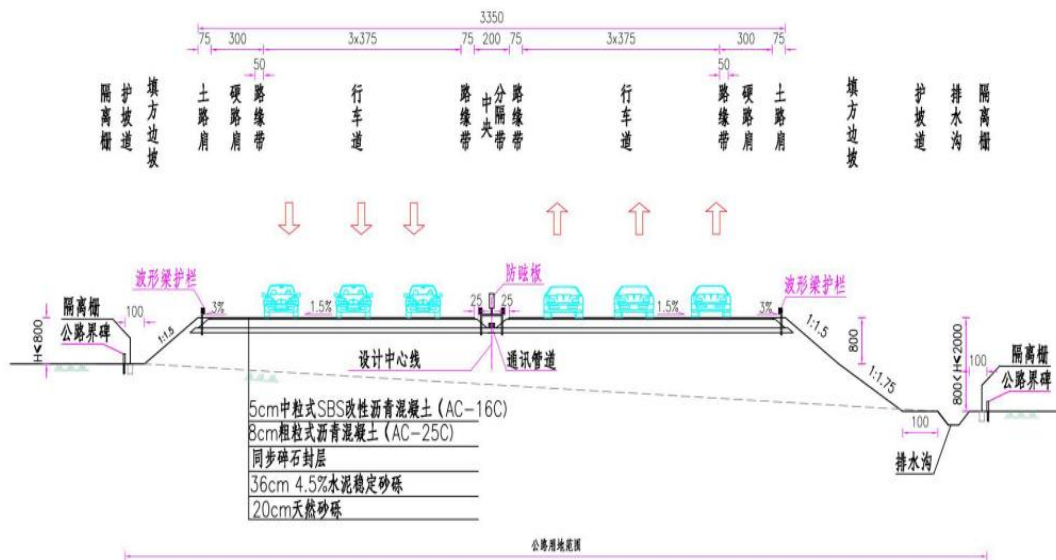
3350

75 300 3x375 75 200 75 3x375 300 75

50 50

隔离栅 护坡道 填方边坡 土路肩 硬路肩 路缘带 行车道 路缘带 中央分隔带 路缘带 行车道 路缘带 硬路肩 土路肩 填方边坡 护坡道 排水沟 隔离栅

波形梁护栏 防眩板 波形梁护栏

3% 1.5% 25 25 1.5% 3%

隔离栅 100 1:1.5 1:1.5 800

公路界碑 H<800 设计中心线 通讯管道 1:1.75 800<H<2000 100 隔离栅 公路界碑

5cm中粒式SBS改性沥青混凝土 (AC-16C)
8cm粗粒式沥青混凝土 (AC-25C)
同步碎石封层
36cm 4.5%水泥稳定砂砾
20cm天然砂砾

100 排水沟

公路用地范围